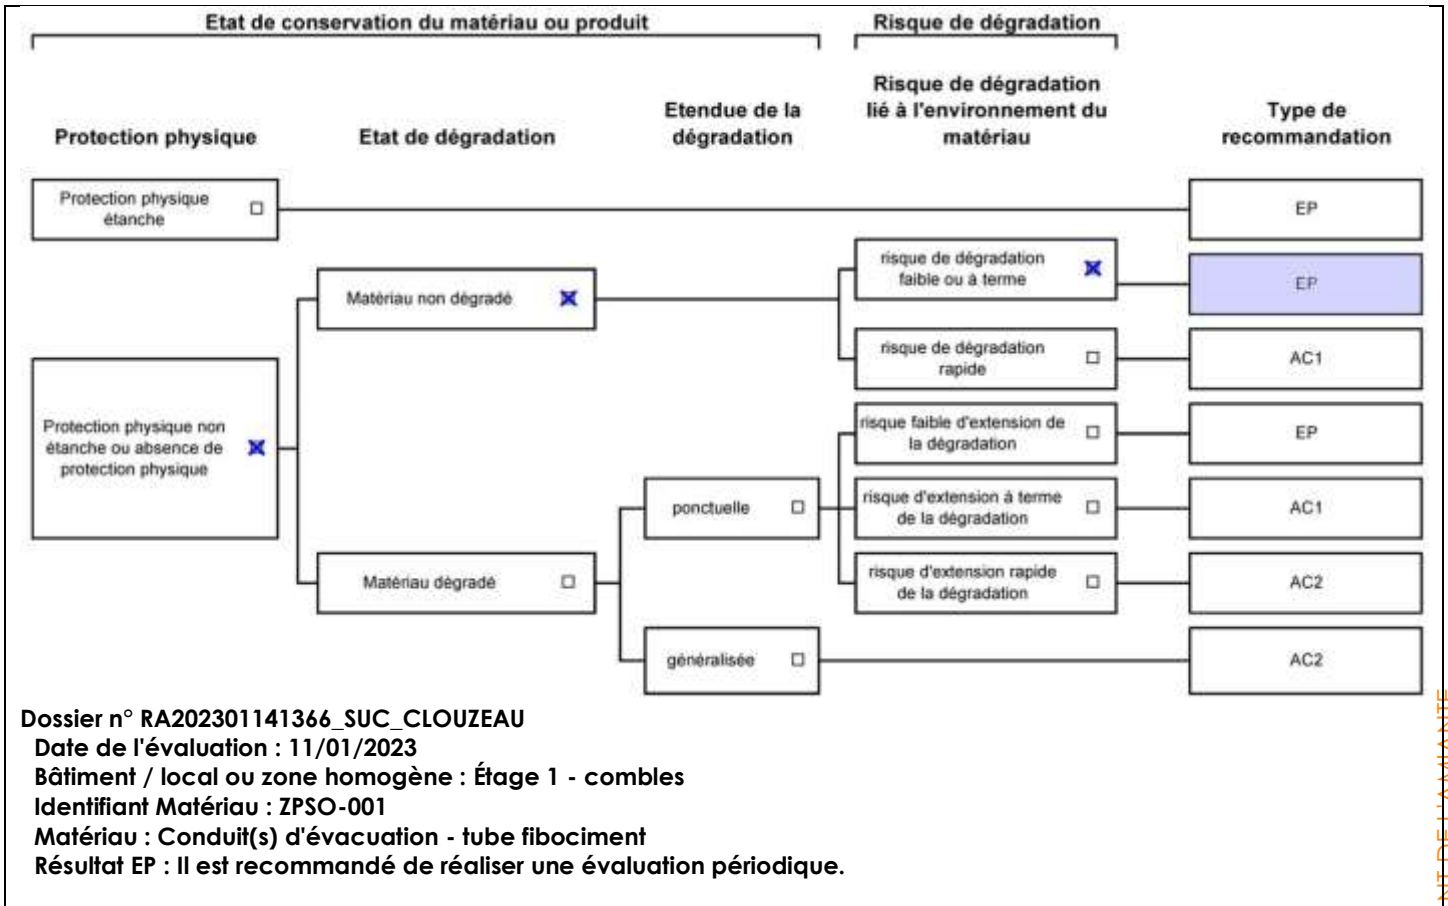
Etat de conservation du matériau ou produit

Risque de dégradation

Protection physique

Etat de dégradation

Etendue de la dégradation

Risque de dégradation lié à l'environnement du matériau

Type de recommandation

Protection physique étanche ☐

EP

Matériau non dégradé ☒

risque de dégradation faible ou à terme ☒

EP

risque de dégradation rapide ☐

AC1

Protection physique non étanche ou absence de protection physique ☒

risque faible d'extension de la dégradation ☐

EP

ponctuelle ☐

risque d'extension à terme de la dégradation ☐

AC1

Matériau dégradé ☐

risque d'extension rapide de la dégradation ☐

AC2

généralisée ☐

AC2

Dossier n° RA202301141366_SUC_CLOUZEAU
Date de l'évaluation : 11/01/2023
Bâtiment / local ou zone homogène : Étage 1 - combles
Identifiant Matériau : ZPSO-001
Matériau : Conduit(s) d'évacuation - tube fibociment
Résultat EP : Il est recommandé de réaliser une évaluation périodique.

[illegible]